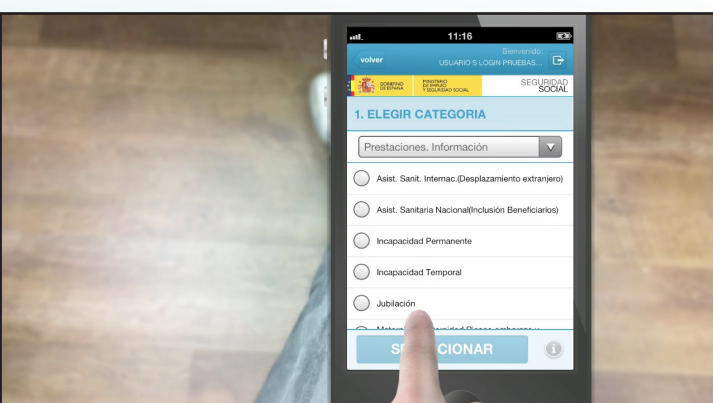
11:16

volver

Bienvenido:
USUARIO S LOGIN PRUEBAS...

GOBIERNO DE ESPAÑA

MINISTERIO DE EMPLEO Y SEGURIDAD SOCIAL

SEGURIDAD SOCIAL

1. ELEGIR CATEGORIA

Prestaciones. Información

Asist. Sanit. Internac.(Desplazamiento extranjero)

Asist. Sanitaria Nacional(Inclusión Beneficiarios)

Incapacidad Permanente

Incapacidad Temporal

Jubilación

Mater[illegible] Riesgo embarazo y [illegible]

S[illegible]CIONAR